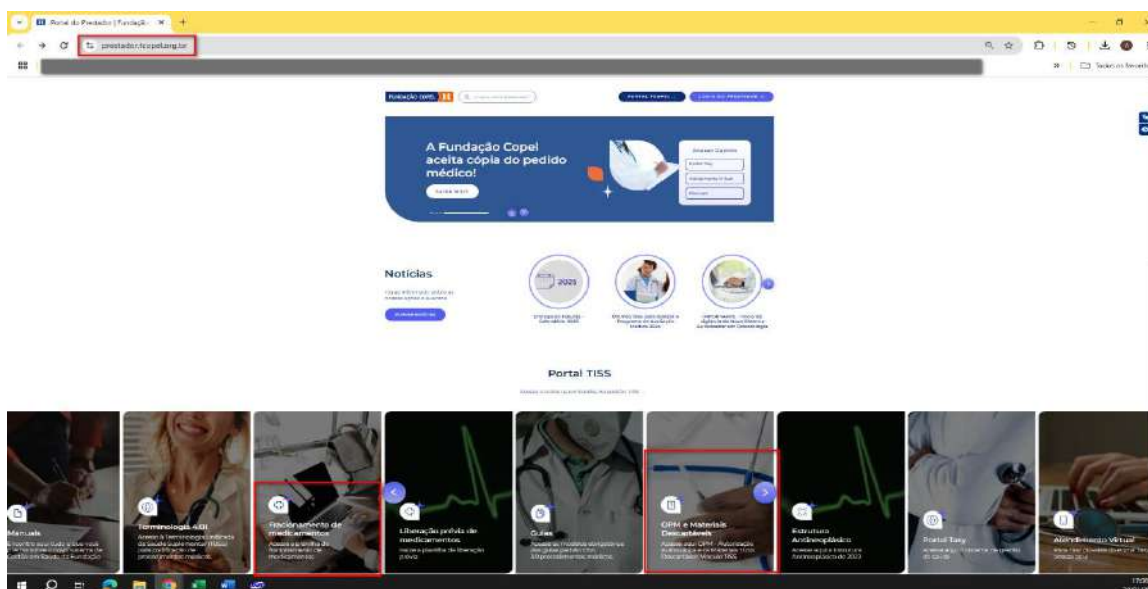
Portal do Prestador | Fundação

prestador.fcopel.org.br

Fundação Copel

PORTAL TUPPY

A Fundação Copel aceita cópia do pedido médico!

SAIBA MAIS

Notícias

VER MAIS NOTÍCIAS

2025

Portal TISS

Manuais

Terminologia 4.01

Fracionamento de medicamentos

Liberação prévia de medicamentos

Guias

OPM e Materiais Descartáveis

Estrutura Antineoplásico

Portal Tasy

Atendimento Virtual